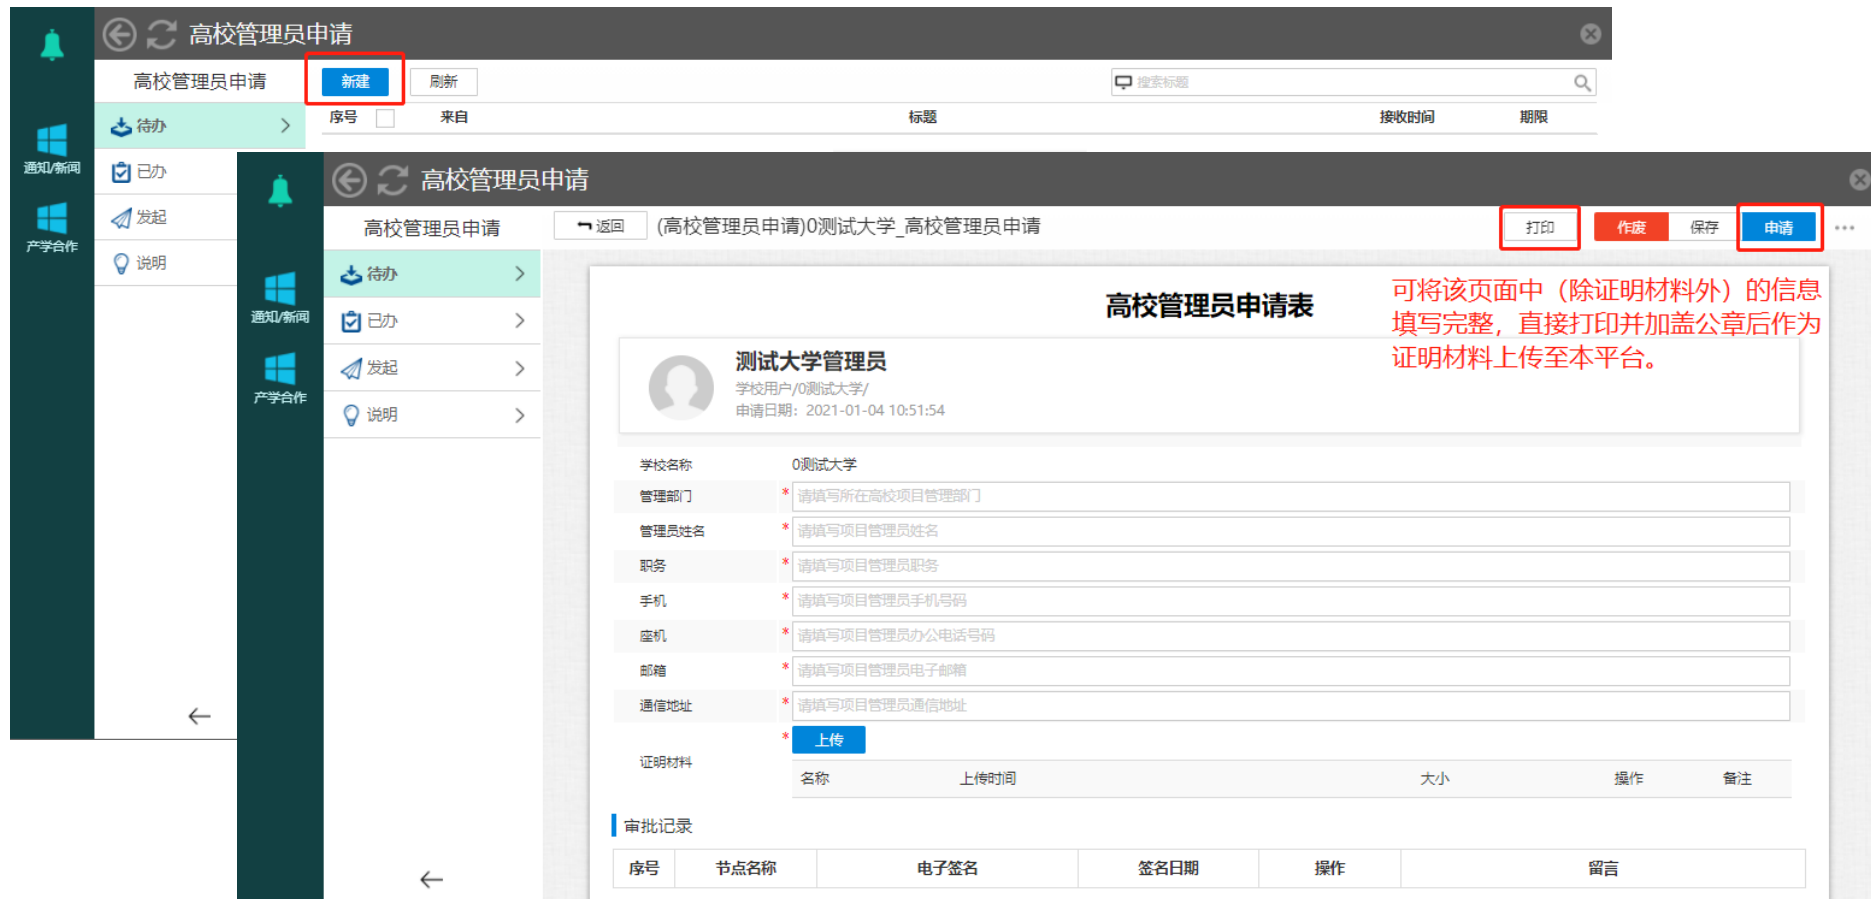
高校管理员申请

高校管理员申请 新建 刷新 搜索标题

序号 来自 标题 接收时间 期限

待办
已办
发起
说明

通知/新闻
产学合作

←

高校管理员申请

高校管理员申请 返回 (高校管理员申请)0测试大学_高校管理员申请 打印 作废 保存 申请

待办
已办
发起
说明

通知/新闻
产学合作

←

高校管理员申请表

可将该页面中（除证明材料外）的信息填写完整，直接打印并加盖公章后作为证明材料上传至本平台。

测试大学管理员
学校用户/0测试大学/
申请日期：2021-01-04 10:51:54

| 学校名称 | 0测试大学 |
|---|---|
| 管理部门 | * 请填写所在高校项目管理部门 |
| 管理员姓名 | * 请填写项目管理员姓名 |
| 职务 | * 请填写项目管理员职务 |
| 手机 | * 请填写项目管理员手机号码 |
| 座机 | * 请填写项目管理员办公电话号码 |
| 邮箱 | * 请填写项目管理员电子邮箱 |
| 通信地址 | * 请填写项目管理员通信地址 |
| 证明材料 | * 上传 |

| 名称 | 上传时间 | 大小 | 操作 | 备注 |
|---|---|---|---|---|

审批记录

| 序号 | 节点名称 | 电子签名 | 签名日期 | 操作 | 留言 |
|---|---|---|---|---|---|